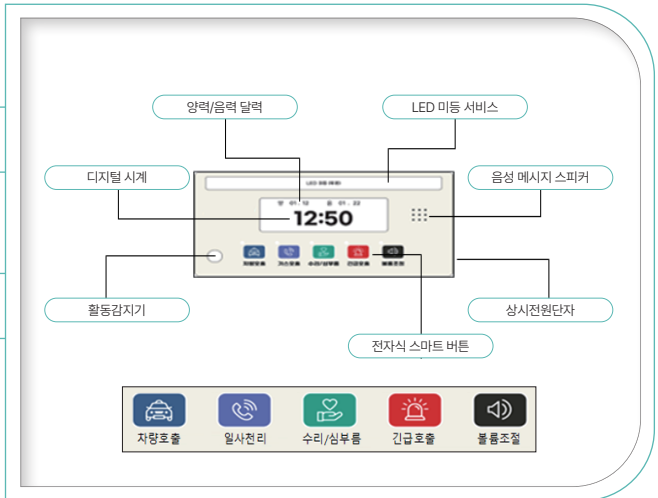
양력/음력 달력

LED 미등 서비스

디지털 시계

음성 메시지 스피커

LED 미등 서비스

양 01. 12 음 01. 22

12:50

차량호출 가스호출 수리/심부름 긴급호출 볼륨조절

활동감지기

상시전원단자

전자식 스마트 버튼

차량호출

일사천리

수리/심부름

긴급호출

볼륨조절